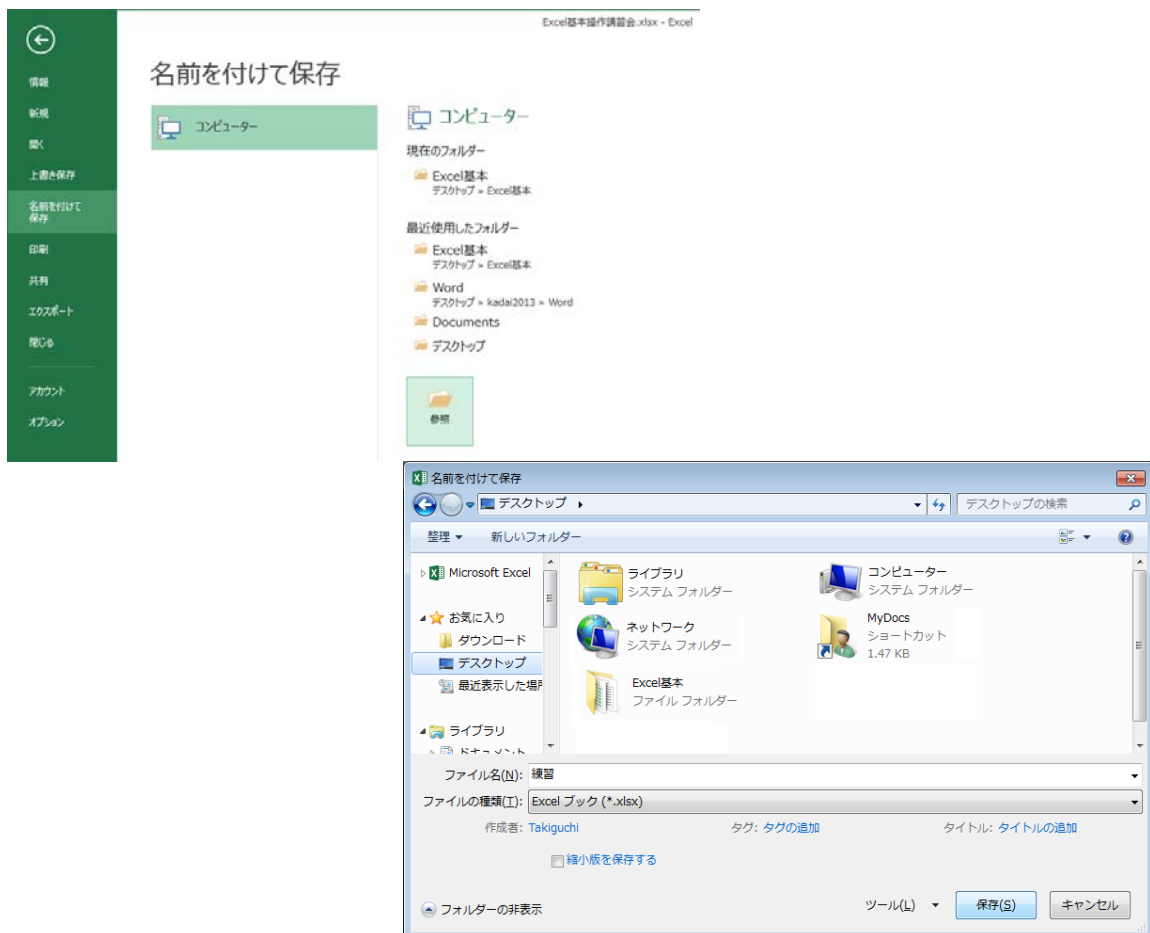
Excel基本操作講習会.xlsx - Excel

情報
新規
開く
上書き保存
名前を付けて保存
印刷
共有
エクスポート
閉じる
アカウント
オプション

名前を付けて保存

コンピューター

コンピューター

現在のフォルダー
Excel基本
デスクトップ » Excel基本

最近使用したフォルダー
Excel基本
デスクトップ » Excel基本
Word
デスクトップ » kadai2013 » Word
Documents
デスクトップ

参照

名前を付けて保存
デスクトップ ▸
デスクトップの検索
整理 ▾
新しいフォルダー

Microsoft Excel
お気に入り
ダウンロード
デスクトップ
最近表示した場所
ライブラリ
ドキュメント

ライブラリ
システム フォルダー
コンピューター
システム フォルダー
ネットワーク
システム フォルダー
MyDocs
ショートカット
1.47 KB
Excel基本
ファイル フォルダー

ファイル名(N): 練習
ファイルの種類(T): Excel ブック (*.xlsx)
作成者: Takiguchi
タグ: タグの追加
タイトル: タイトルの追加
縮小版を保存する

フォルダーの非表示
ツール(L) ▾
保存(S)
キャンセル